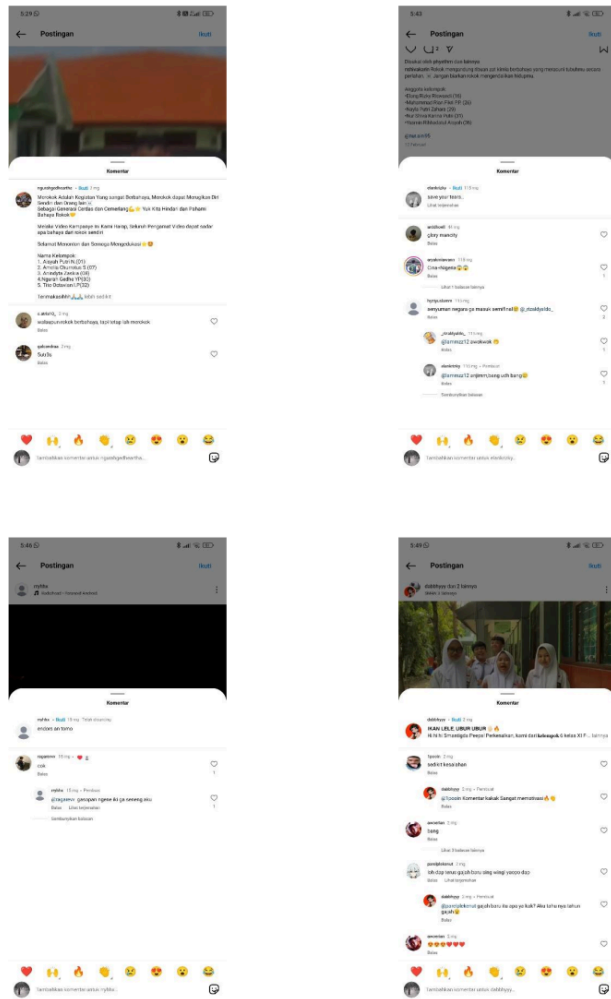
5:29

Postingan

Ikuti

Komentar

nguatgedheartha • Ikuti 2 mg

Merokok Adalah Kegiatan Yang sangat Berbahaya, Merokok dapat Merugikan Diri Sendiri dan Orang lain
Sebagai Generasi Cerdas dan Cemerlang Yuk Kita Hindari dan Pahami Bahaya Rokok

Melalui Video Kampanye ini Kami Harap, Seluruh Pengamat Video dapat sadar apa bahaya dari rokok sendiri

Selamat Menonton dan Semoga Mengedukasi

Nama Kelompok:
1. Aisyah Putri N.(01)
2. Amelia Oku masa S.(07)
3. Annalyta Zaskia (08)
4. Ngarah Gadha Y.(32)
5. Tito Setiawan I.P(32)

Terimakasih!! lebih sedikit

c.azkia 2 mg
wallaupun rokok berbahaya, tapi tetap lah merokok

yaksimbas 2 mg
Suuu

Tambahkan komentar untuk nguatgedheartha...

5:43

Postingan

Ikuti

Direktur oleh pegeteken dan katenya
rokokok Rokok mengandung bhaya zat kimia berbahaya yang merusak kesehatan secara perlahan. Jangan biarkan rokok mengendalikan hidupmu.

Anggota kelompok:
-Elang Rizky Riswandi (14)
-Muhammad Riza Fikri Fil (20)
-Nayda Putri Zahara (25)
-Nur Olivia Karina Putri (27)
-Yasmin Rifdatusud Arsyah (36)

Komentar

dardrichy • Ikuti 11 mg
save your team..
Lihat terjemahan

erobhoel 11 mg
sikey manchy
Balas

azahrabaran 11 mg
Cina~ Nugasia
Balas
Lihat 1 balasan lainnya

fsyirqu.dwiem 11 mg
sreyuman negara ga masuk semifinal @_dsvkhjzldc_
Balas

_hirakhyeda_ 11 mg
@ismmaz12 awokwok
Balas

dardrichy 11 mg
@ismmaz12 ze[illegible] ugh bang
Balas

Sembunyikan balasan

Tambahkan komentar untuk dardrichy...

5:49

Postingan

Ikuti

myfdtu
Audio asli

Komentar

myfdtu • Ikuti 10 mg
erokes an tomo

rayamme 10 mg
cok
Balas

myfdtu 10 mg • Pembuat
@rayamme gerapan ngese iki ga seweng aku
Balas Lihat terjemahan

Sembunyikan balasan

Tambahkan komentar untuk myfdtu...

5:49

Postingan

Ikuti

dabbhyyy dan 2 lainnya

Komentar

dabbhyyy • Ikuti 2 mg
IKAN LELE, UBUR UBUR
Hi hi hi Smamgda Peeps! Perkenalkan, kami dari kelompok 6 kelas XI P... lainnya

fpovin 2 mg
sedikit kesa ohan
Balas

dabbhyyy 2 mg • Pembuat
@fpovin Komentar bakak Sangat memotivasi
Balas

awsrfus 2 mg
bang
Balas
Lihat 3 balasan lainnya

pandghkemut 2 mg
toh dap tenus gajah buru ailig wingi yassoo dap
Balas Lihat terjemahan

dabbhyyy 2 mg • Pembuat
@pandghkemut gajah baru itu apa ya kak? Aku baru tau tahun gajah
Balas

awsrfus 2 mg
Balas

Tambahkan komentar untuk dabbhyyy...